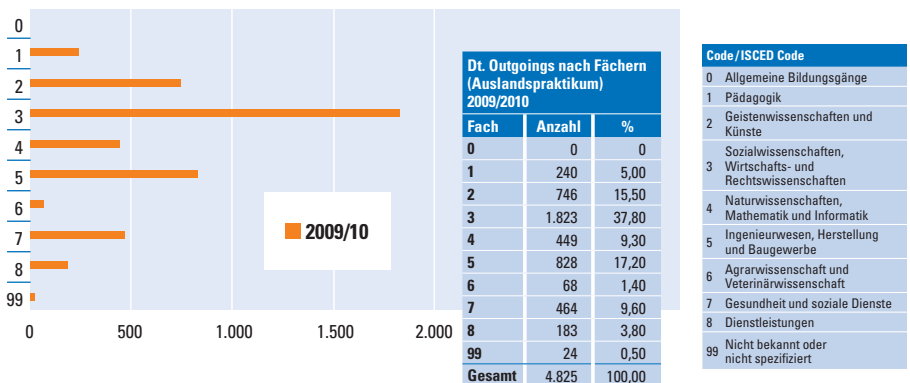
0
1
2
3
4
5
6
7
8
99

0 500 1.000 1.500 2.000

2009/10

Dt. Outgoings nach Fächern (Auslandspraktikum) 2009/2010

| Fach | Anzahl | % |
|---|---|---|
| 0 | 0 | 0 |
| 1 | 240 | 5,00 |
| 2 | 746 | 15,50 |
| 3 | 1.823 | 37,80 |
| 4 | 449 | 9,30 |
| 5 | 828 | 17,20 |
| 6 | 68 | 1,40 |
| 7 | 464 | 9,60 |
| 8 | 183 | 3,80 |
| 99 | 24 | 0,50 |
| Gesamt | 4.825 | 100,00 |

| Code / ISCED Code | |
|---|---|
| 0 | Allgemeine Bildungsgänge |
| 1 | Pädagogik |
| 2 | Geistenwissenschaften und Künste |
| 3 | Sozialwissenschaften, Wirtschafts- und Rechtswissenschaften |
| 4 | Naturwissenschaften, Mathematik und Informatik |
| 5 | Ingenieurwesen, Herstellung und Baugewerbe |
| 6 | Agrarwissenschaft und Veterinärwissenschaft |
| 7 | Gesundheit und soziale Dienste |
| 8 | Dienstleistungen |
| 99 | Nicht bekannt oder nicht spezifiziert |